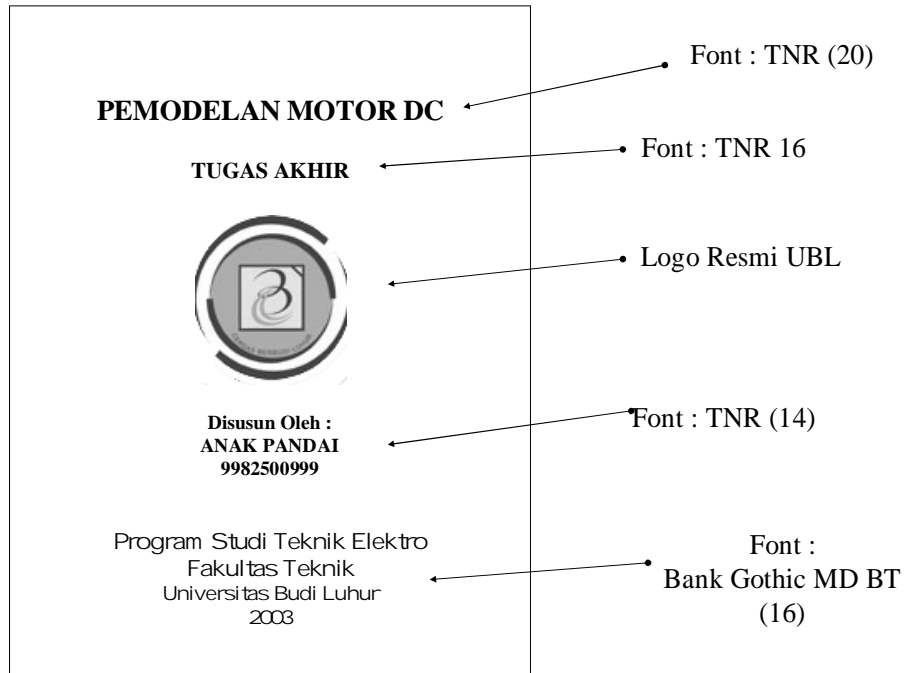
PEMODELAN MOTOR DC

Font : TNR (20)

TUGAS AKHIR

Font : TNR 16

Logo Resmi UBL

Disusun Oleh :
ANAK PANDAI
9982500999

Font : TNR (14)

Program Studi Teknik Elektro
Fakultas Teknik
Universitas Budi Luhur
2003

Font :
Bank Gothic MD BT
(16)